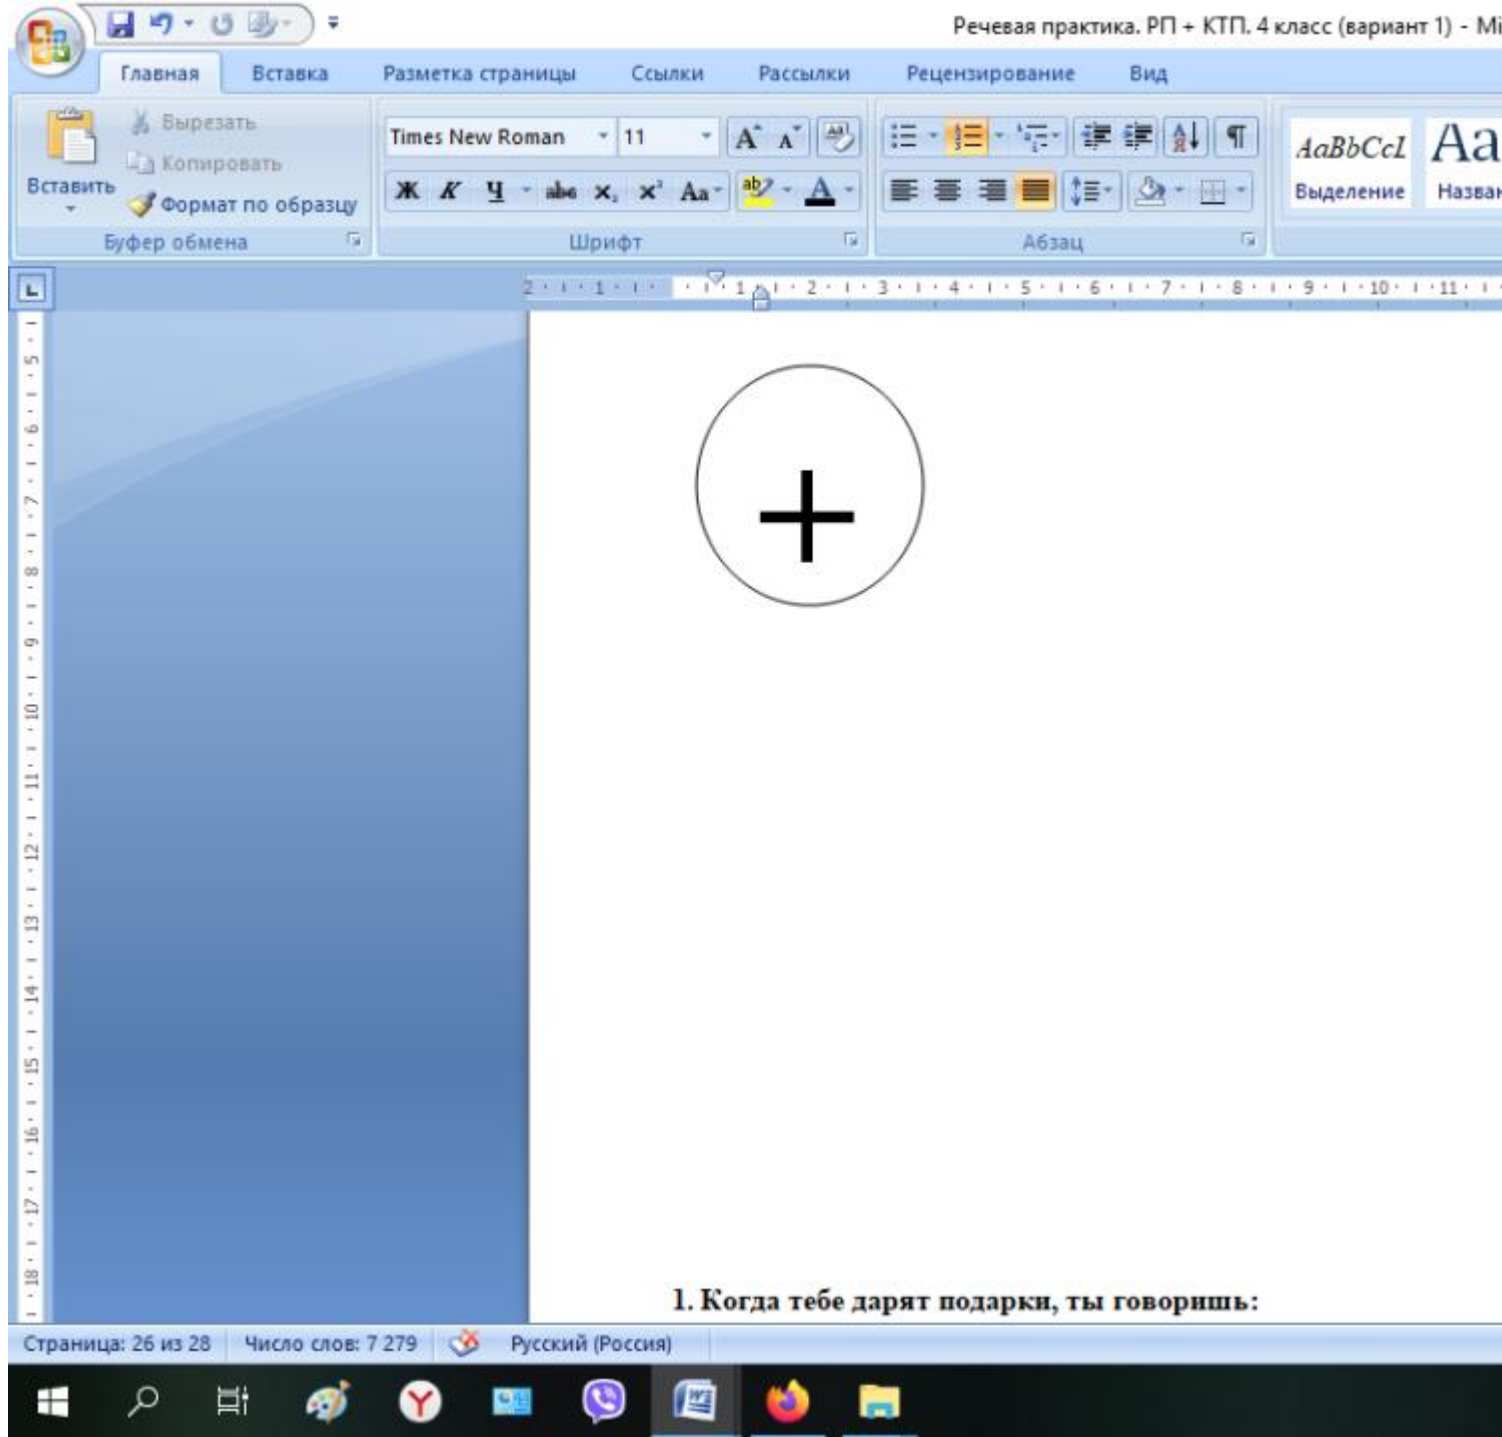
Речевая практика. РП + КТП. 4 класс (вариант 1) - Mi

Главная Вставка Разметка страницы Ссылки Рассылки Рецензирование Вид

Вырезать
Копировать
Вставить
Формат по образцу
Буфер обмена

Times New Roman 11
Ж К Ч abe $x_2$ $x^2$ Aa
Шрифт

Абзац

AaBbCcI Aa
Выделение Назван

2 · 1 · 1 · 1 · 2 · 3 · 4 · 5 · 6 · 7 · 8 · 9 · 10 · 11

5 6 7 8 9 10 11 12 13 14 15 16 17 18

1. Когда тебе дарят подарки, ты говоришь:

Страница: 26 из 28 Число слов: 7 279 Русский (Россия)